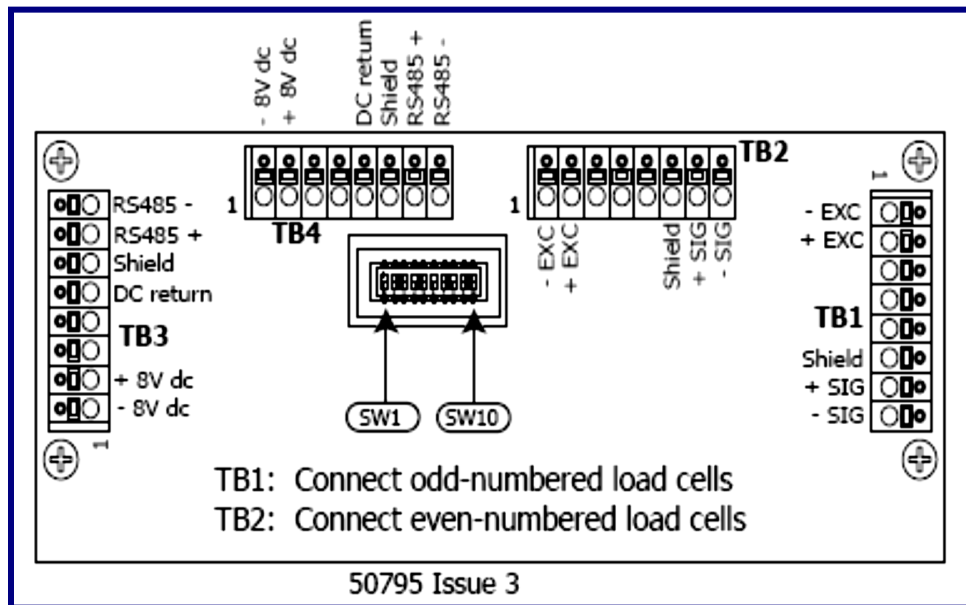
- 8V dc
+ 8V dc
DC return
Shield
RS485 +
RS485 -

TB2
1
TB4
1

RS485 -
RS485 +
Shield
DC return
TB3
+ 8V dc
- 8V dc
1

- EXC
+ EXC
Shield
+ SIG
- SIG

1
- EXC
+ EXC
TB1
Shield
+ SIG
- SIG

SW1
SW10

TB1: Connect odd-numbered load cells
TB2: Connect even-numbered load cells

50795 Issue 3